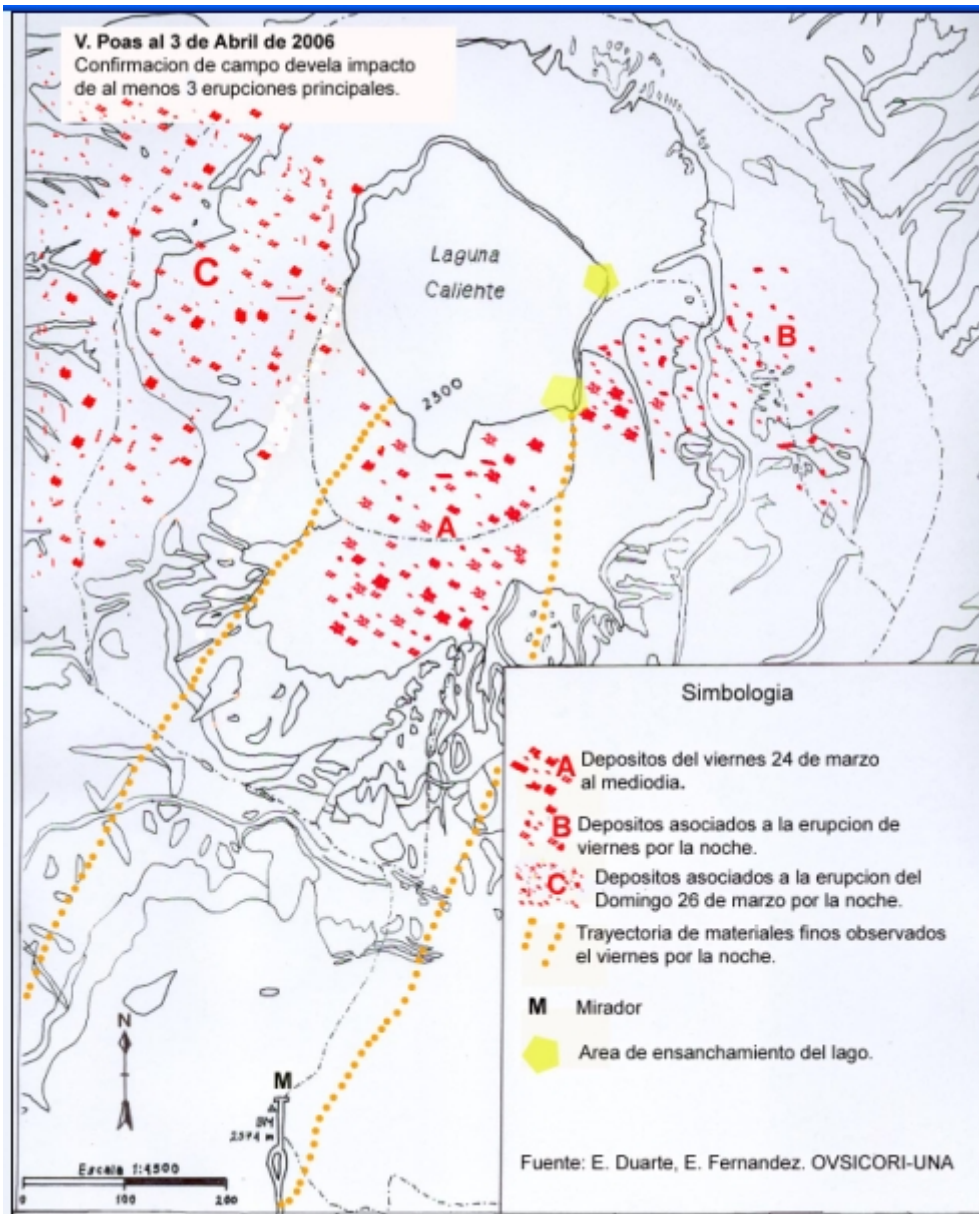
V. Poas al 3 de Abril de 2006
Confirmacion de campo devela impacto de al menos 3 erupciones principales.

Laguna Caliente

C

B

2500

A

Simbologia

A Depositos del viernes 24 de marzo al mediodia.

B Depositos asociados a la erupcion de viernes por la noche.

C Depositos asociados a la erupcion del Domingo 26 de marzo por la noche.

Trayectoria de materiales finos observados el viernes por la noche.

M Mirador

Area de ensanchamiento del lago.

N

M
BM
2574 m

Escala 1:4500
0 100 200

Fuente: E. Duarte, E. Fernandez. OVSICORI-UNA